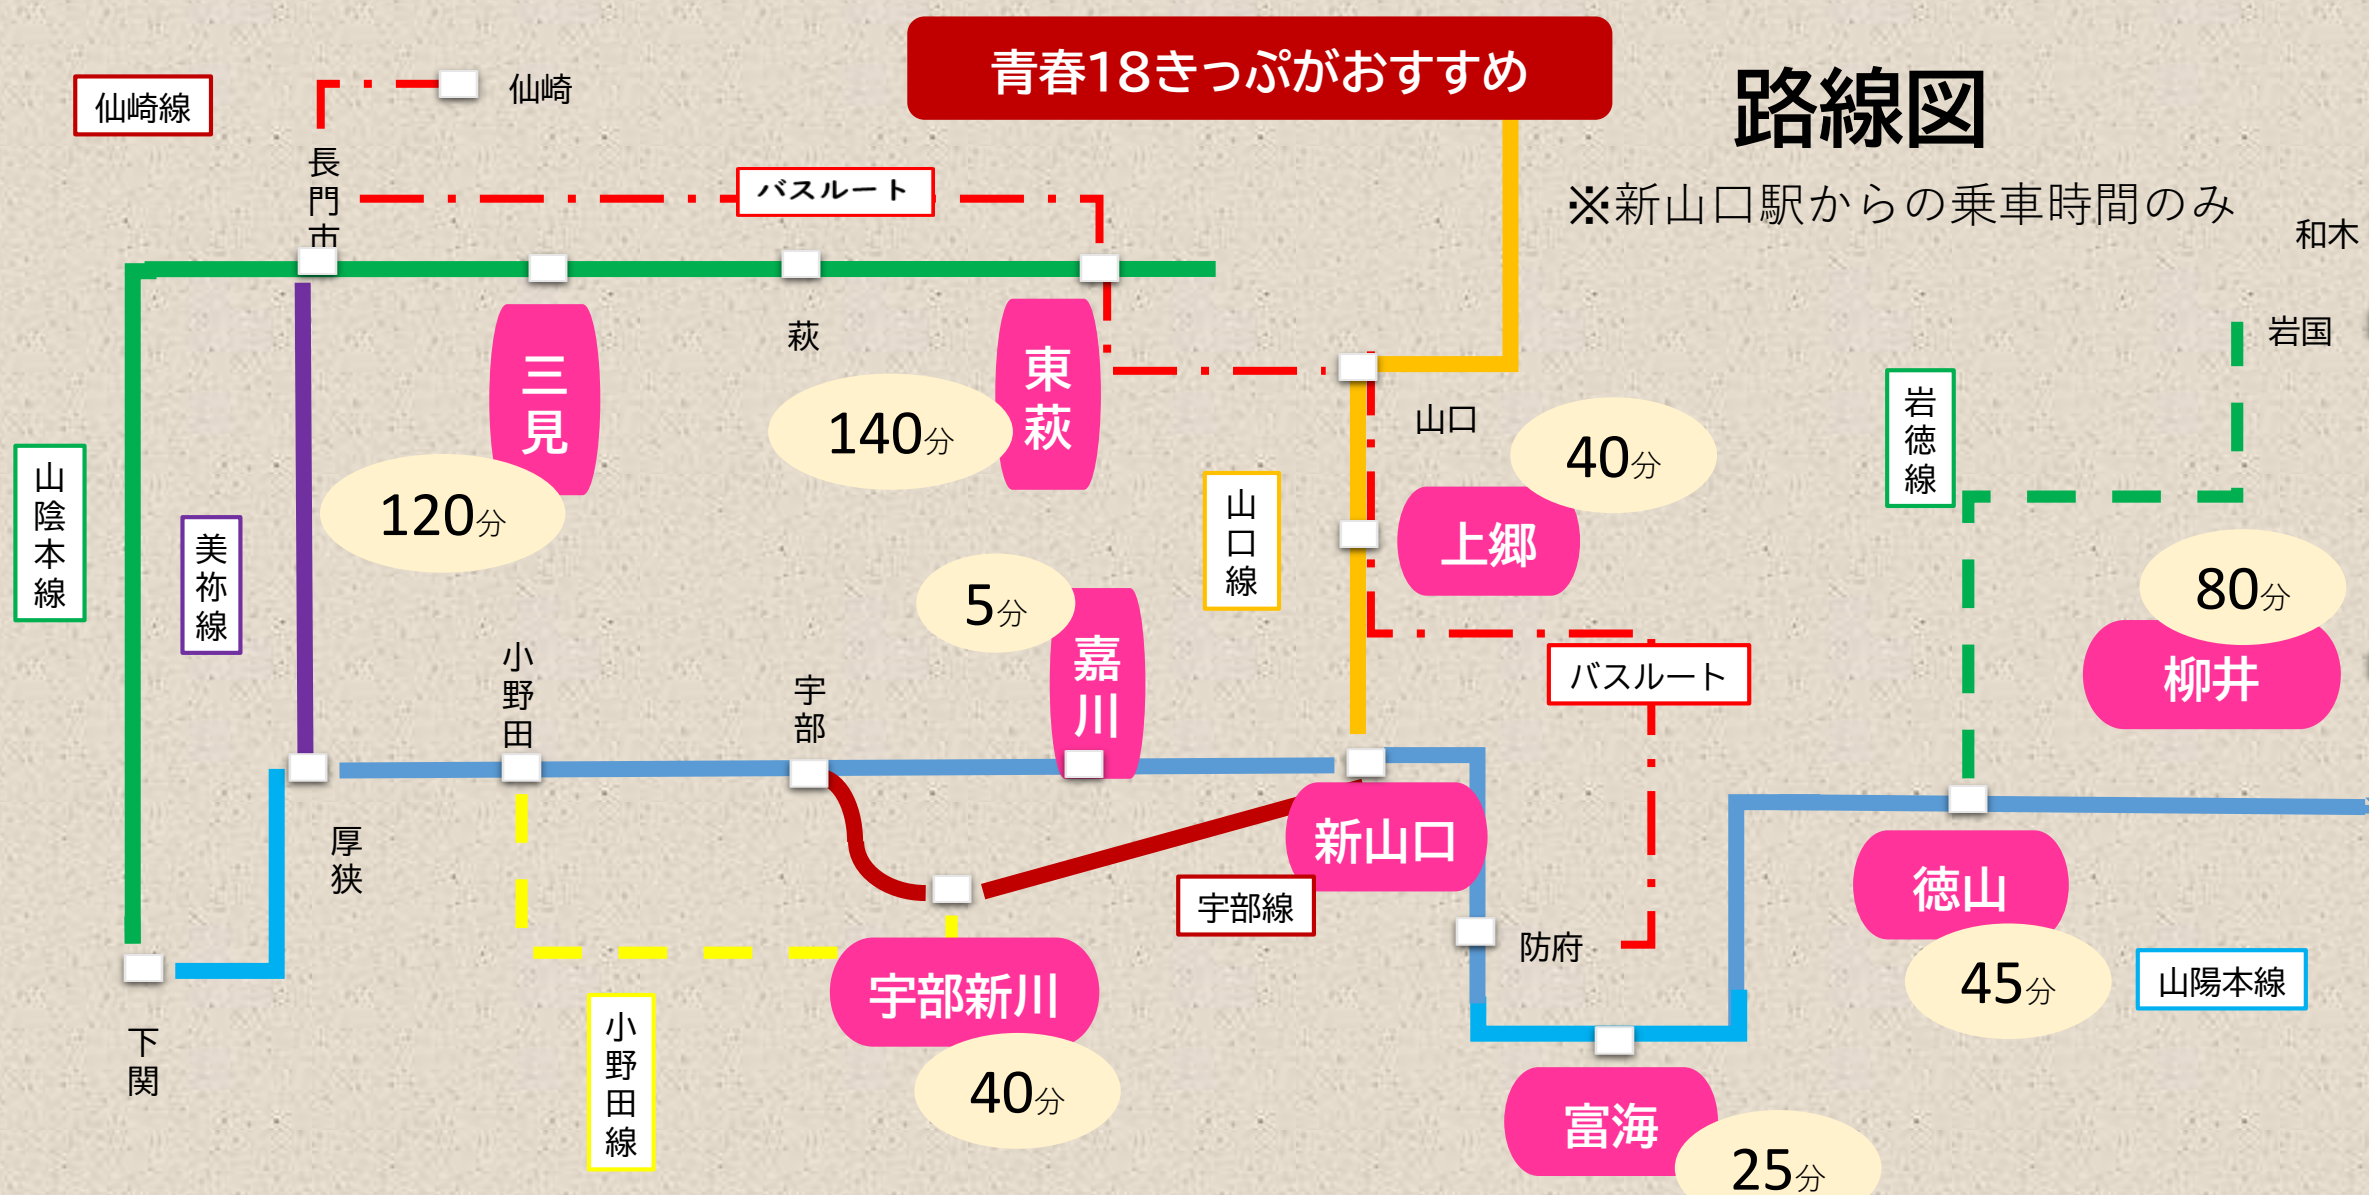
青春18きっぷがおすすめ

路線図

※新山口駅からの乗車時間のみ

仙崎線

仙崎

長門市

バスルート

和木

岩国

萩

三見

120分

140分

東萩

山口

40分

上郷

岩徳線

80分

柳井

山陰本線

美祢線

山口線

5分

嘉川

小野田

宇部

バスルート

厚狭

新山口

宇部線

防府

徳山

45分

山陽本線

下関

宇部新川

40分

小野田線

富海

25分